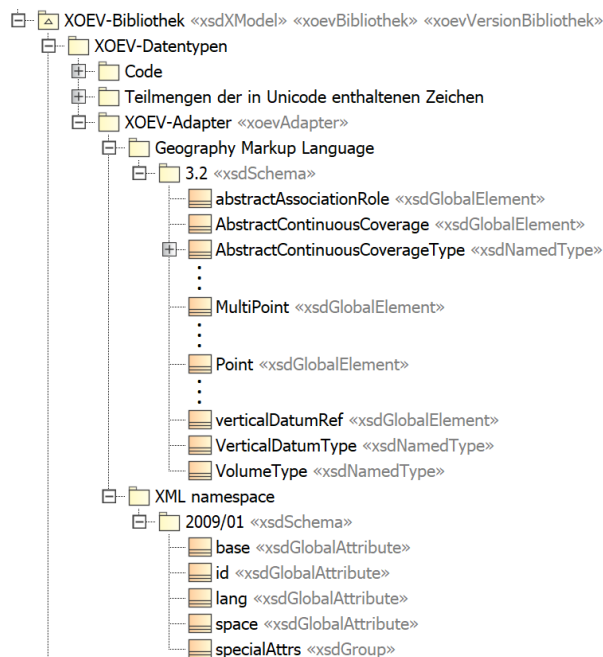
XOEV-Bibliothek «xsdXModel» «xoevBibliothek» «xoevVersionBibliothek»
XOEV-Datentypen
Code
Teilmengen der in Unicode enthaltenen Zeichen
XOEV-Adapter «xoevAdapter»
Geography Markup Language
3.2 «xsdSchema»
abstractAssociationRole «xsdGlobalElement»
AbstractContinuousCoverage «xsdGlobalElement»
AbstractContinuousCoverageType «xsdNamedType»
⋮
MultiPoint «xsdGlobalElement»
⋮
Point «xsdGlobalElement»
⋮
verticalDatumRef «xsdGlobalElement»
VerticalDatumType «xsdNamedType»
VolumeType «xsdNamedType»
XML namespace
2009/01 «xsdSchema»
base «xsdGlobalAttribute»
id «xsdGlobalAttribute»
lang «xsdGlobalAttribute»
space «xsdGlobalAttribute»
specialAttrs «xsdGroup»